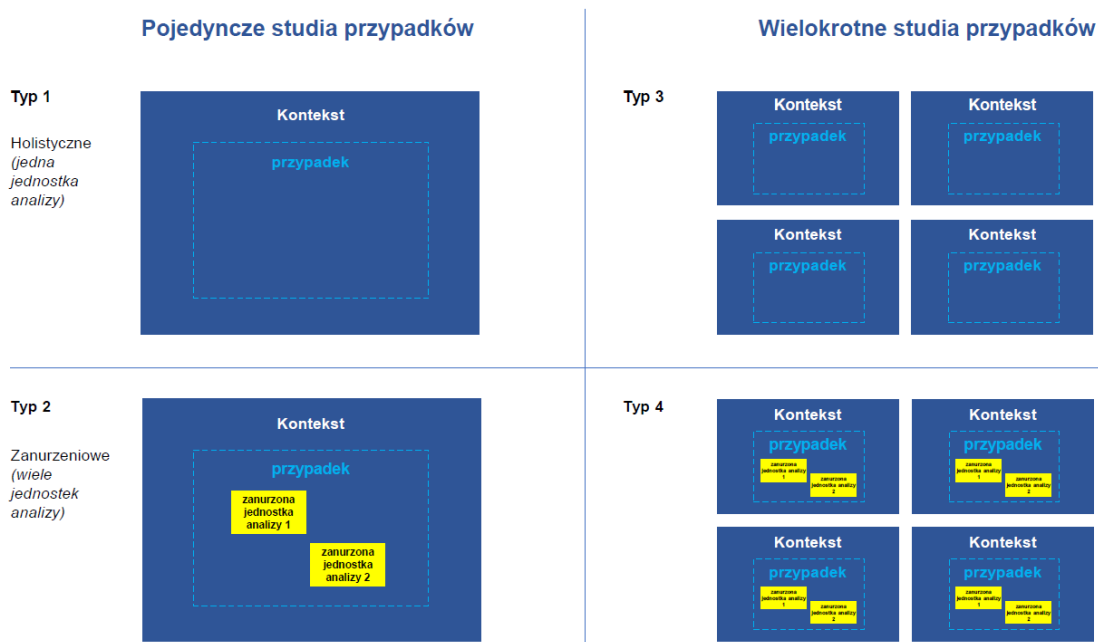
Pojedyncze studia przypadków

Wielokrotne studia przypadków

Typ 1

Holistyczne (jedna jednostka analizy)

Kontekst

przypadek

Typ 3

Kontekst

przypadek

Kontekst

przypadek

Kontekst

przypadek

Kontekst

przypadek

Typ 2

Zanurzeniowe (wiele jednostek analizy)

Kontekst

przypadek

zanurzona jednostka analizy 1

zanurzona jednostka analizy 2

Typ 4

Kontekst

przypadek

zanurzona jednostka analizy 1

zanurzona jednostka analizy 2

Kontekst

przypadek

zanurzona jednostka analizy 1

zanurzona jednostka analizy 2

Kontekst

przypadek

zanurzona jednostka analizy 1

zanurzona jednostka analizy 2

Kontekst

przypadek

zanurzona jednostka analizy 1

zanurzona jednostka analizy 2